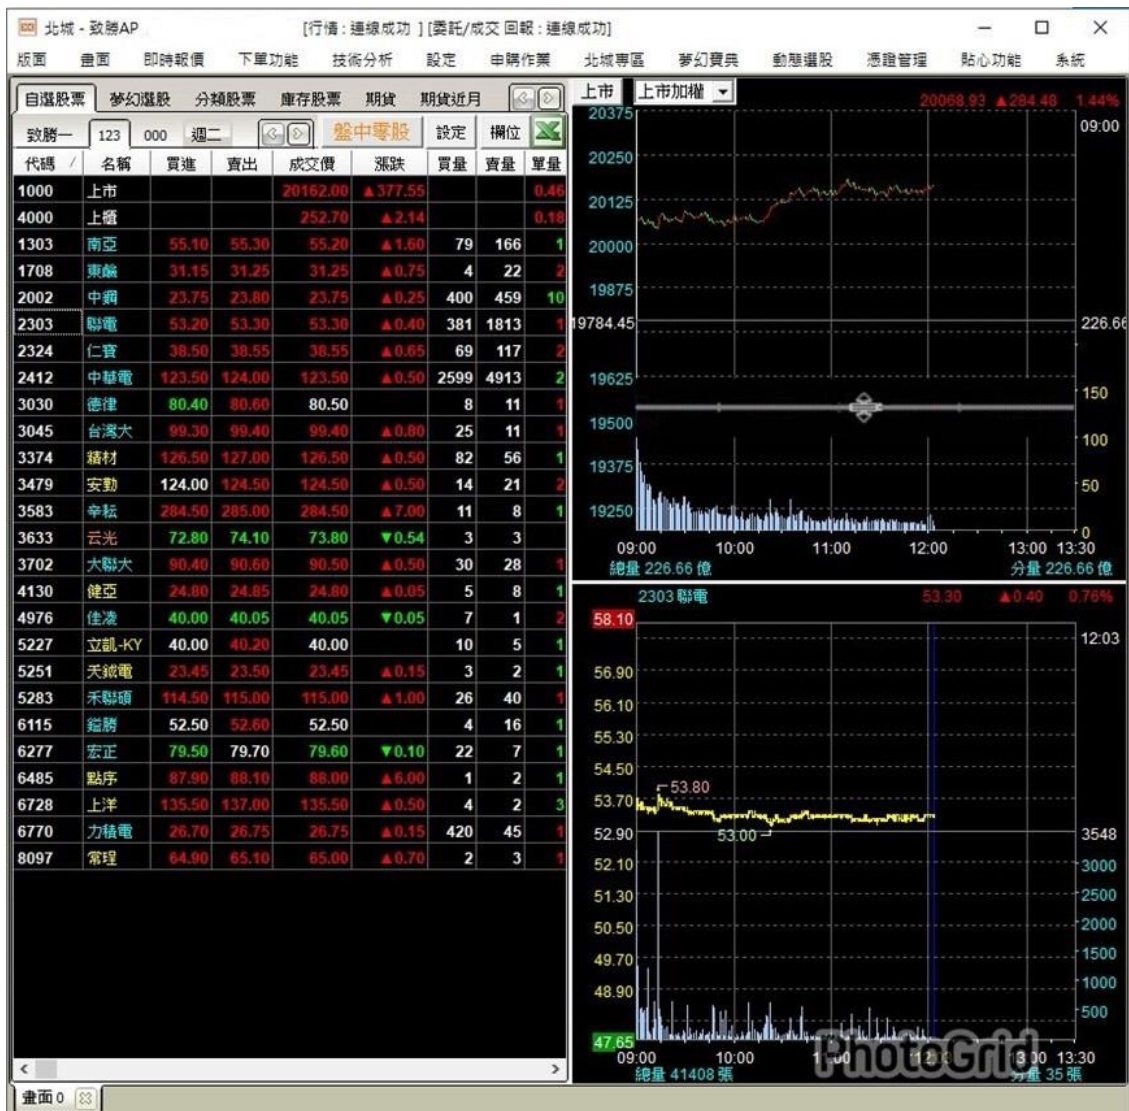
北城 - 致勝AP [行情：連線成功] [委託/成交 回報：連線成功]

版面 畫面 即時報價 下單功能 技術分析 設定 申購作業 北城專區 夢幻寶典 動態選股 憑證管理 貼心功能 系統

自選股票 夢幻選股 分類股票 庫存股票 期貨 期貨近月

致勝一 123 000 週二 盤中零股 設定 欄位

| 代碼 | 名稱 | 買進 | 賣出 | 成交價 | 漲跌 | 買量 | 賣量 | 單量 |
|---|---|---|---|---|---|---|---|---|
| 1000 | 上市 | | | 20162.00 | ▲377.55 | | | 0.46 |
| 4000 | 上櫃 | | | 252.70 | ▲2.14 | | | 0.18 |
| 1303 | 南亞 | 55.10 | 55.30 | 55.20 | ▲1.60 | 79 | 166 | 1 |
| 1708 | 東鹼 | 31.15 | 31.25 | 31.25 | ▲0.75 | 4 | 22 | 2 |
| 2002 | 中鋼 | 23.75 | 23.80 | 23.75 | ▲0.25 | 400 | 459 | 10 |
| 2303 | 聯電 | 53.20 | 53.30 | 53.30 | ▲0.40 | 381 | 1813 | 1 |
| 2324 | 仁寶 | 38.50 | 38.55 | 38.55 | ▲0.65 | 69 | 117 | 2 |
| 2412 | 中華電 | 123.50 | 124.00 | 123.50 | ▲0.50 | 2599 | 4913 | 2 |
| 3030 | 德律 | 80.40 | 80.60 | 80.50 | | 8 | 11 | 1 |
| 3045 | 台灣大 | 99.30 | 99.40 | 99.40 | ▲0.80 | 25 | 11 | 1 |
| 3374 | 精材 | 126.50 | 127.00 | 126.50 | ▲0.50 | 82 | 56 | 1 |
| 3479 | 安勤 | 124.00 | 124.50 | 124.50 | ▲0.50 | 14 | 21 | 2 |
| 3583 | 辛耘 | 284.50 | 285.00 | 284.50 | ▲7.00 | 11 | 8 | 1 |
| 3633 | 云光 | 72.80 | 74.10 | 73.80 | ▼0.54 | 3 | 3 | |
| 3702 | 大聯大 | 90.40 | 90.60 | 90.50 | ▲0.50 | 30 | 28 | 1 |
| 4130 | 健亞 | 24.80 | 24.85 | 24.80 | ▲0.05 | 5 | 8 | 1 |
| 4976 | 佳凌 | 40.00 | 40.05 | 40.05 | ▼0.05 | 7 | 1 | 2 |
| 5227 | 立凱-KY | 40.00 | 40.20 | 40.00 | | 10 | 5 | 1 |
| 5251 | 天鉞電 | 23.45 | 23.50 | 23.45 | ▲0.15 | 3 | 2 | 1 |
| 5283 | 禾聯碩 | 114.50 | 115.00 | 115.00 | ▲1.00 | 26 | 40 | 1 |
| 6115 | 鎰勝 | 52.50 | 52.60 | 52.50 | | 4 | 16 | 1 |
| 6277 | 宏正 | 79.50 | 79.70 | 79.60 | ▼0.10 | 22 | 7 | 1 |
| 6485 | 點序 | 87.90 | 88.10 | 88.00 | ▲6.00 | 1 | 2 | 1 |
| 6728 | 上洋 | 135.50 | 137.00 | 135.50 | ▲0.50 | 4 | 2 | 3 |
| 6770 | 力積電 | 26.70 | 26.75 | 26.75 | ▲0.15 | 420 | 45 | 1 |
| 8097 | 常理 | 64.90 | 65.10 | 65.00 | ▲0.70 | 2 | 3 | 1 |

上市 上市加權 20068.93 ▲284.48 1.44%
20375 09:00
20250
20125
20000
19875
19784.45 226.66
19625 150
19500 100
19375 50
19250 0
09:00 10:00 11:00 12:00 13:00 13:30
總量 226.66 億 分量 226.66 億

2303 聯電 53.30 ▲0.40 0.76%
58.10 12:03
56.90
56.10
55.30
54.50
53.80
53.70
52.90 53.00 3548
52.10 3000
51.30 2500
50.50 2000
49.70 1500
48.90 1000
500
47.65
09:00 10:00 13:00 13:30
總量 41408 張 分量 35 張

PhotoGrid

畫面0